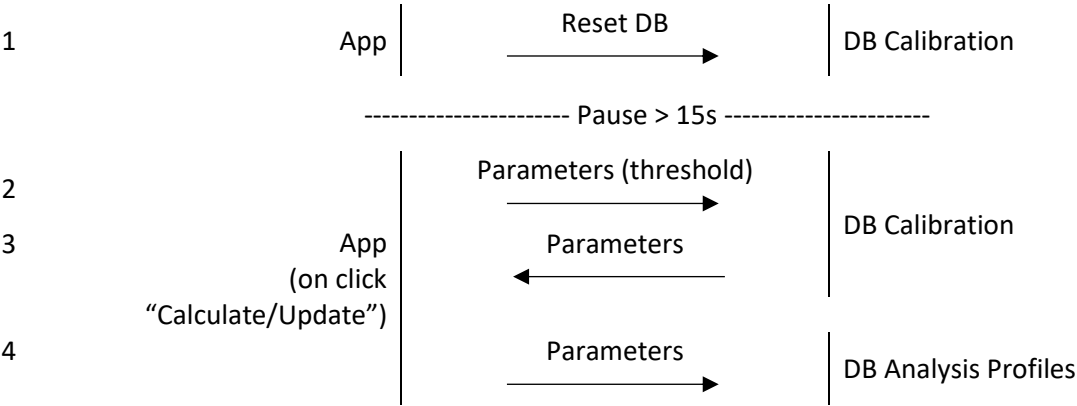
1 App Reset DB DB Calibration

---------------------- Pause > 15s ----------------------

2 Parameters (threshold)

3 App (on click "Calculate/Update") Parameters DB Calibration

4 Parameters DB Analysis Profiles